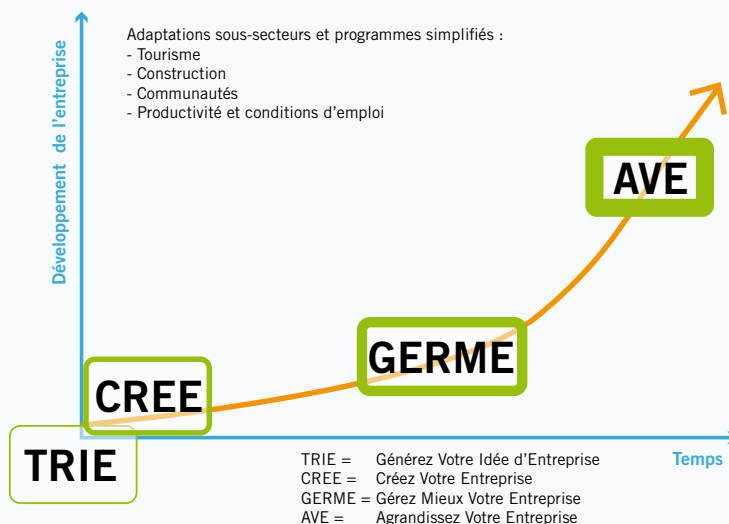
Développement de l'entreprise

Adaptations sous-secteurs et programmes simplifiés :
- Tourisme
- Construction
- Communautés
- Productivité et conditions d'emploi

AVE

GERME

CREE

TRIE

Temps

TRIE = Générez Votre Idée d'Entreprise
CREE = Créez Votre Entreprise
GERME = Gérez Mieux Votre Entreprise
AVE = Agrandissez Votre Entreprise